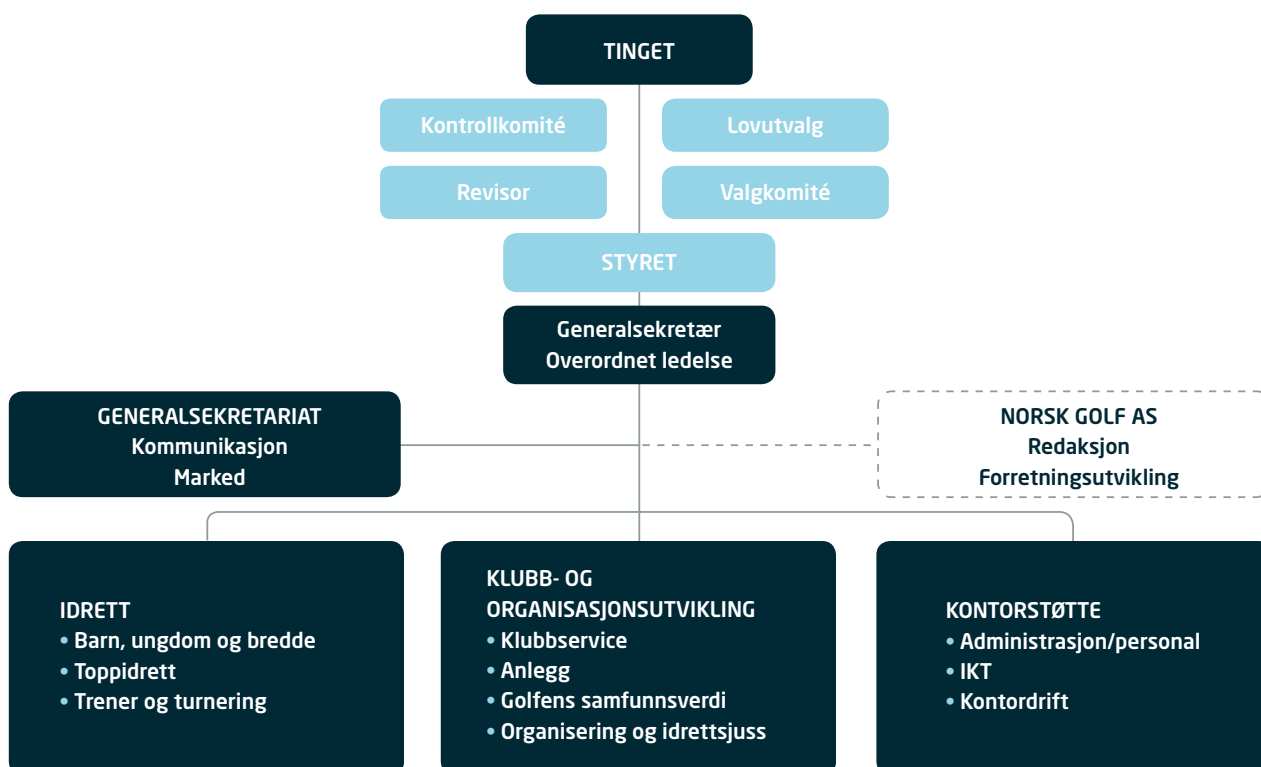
TINGET

Kontrollkomité

Lovutvalg

Revisor

Valgkomité

STYRET

Generalsekretær
Overordnet ledelse

GENERALSEKRETARIAT
Kommunikasjon
Marked

NORSK GOLF AS
Redaksjon
Forretningsutvikling

IDRETT
• Barn, ungdom og bredde
• Toppidrett
• Trener og turnering

KLUBB- OG ORGANISASJONSUTVIKLING
• Klubbservice
• Anlegg
• Golfens samfunnsverdi
• Organisering og idrettsjuss

KONTORSTØTTE
• Administrasjon/personal
• IKT
• Kontordrift